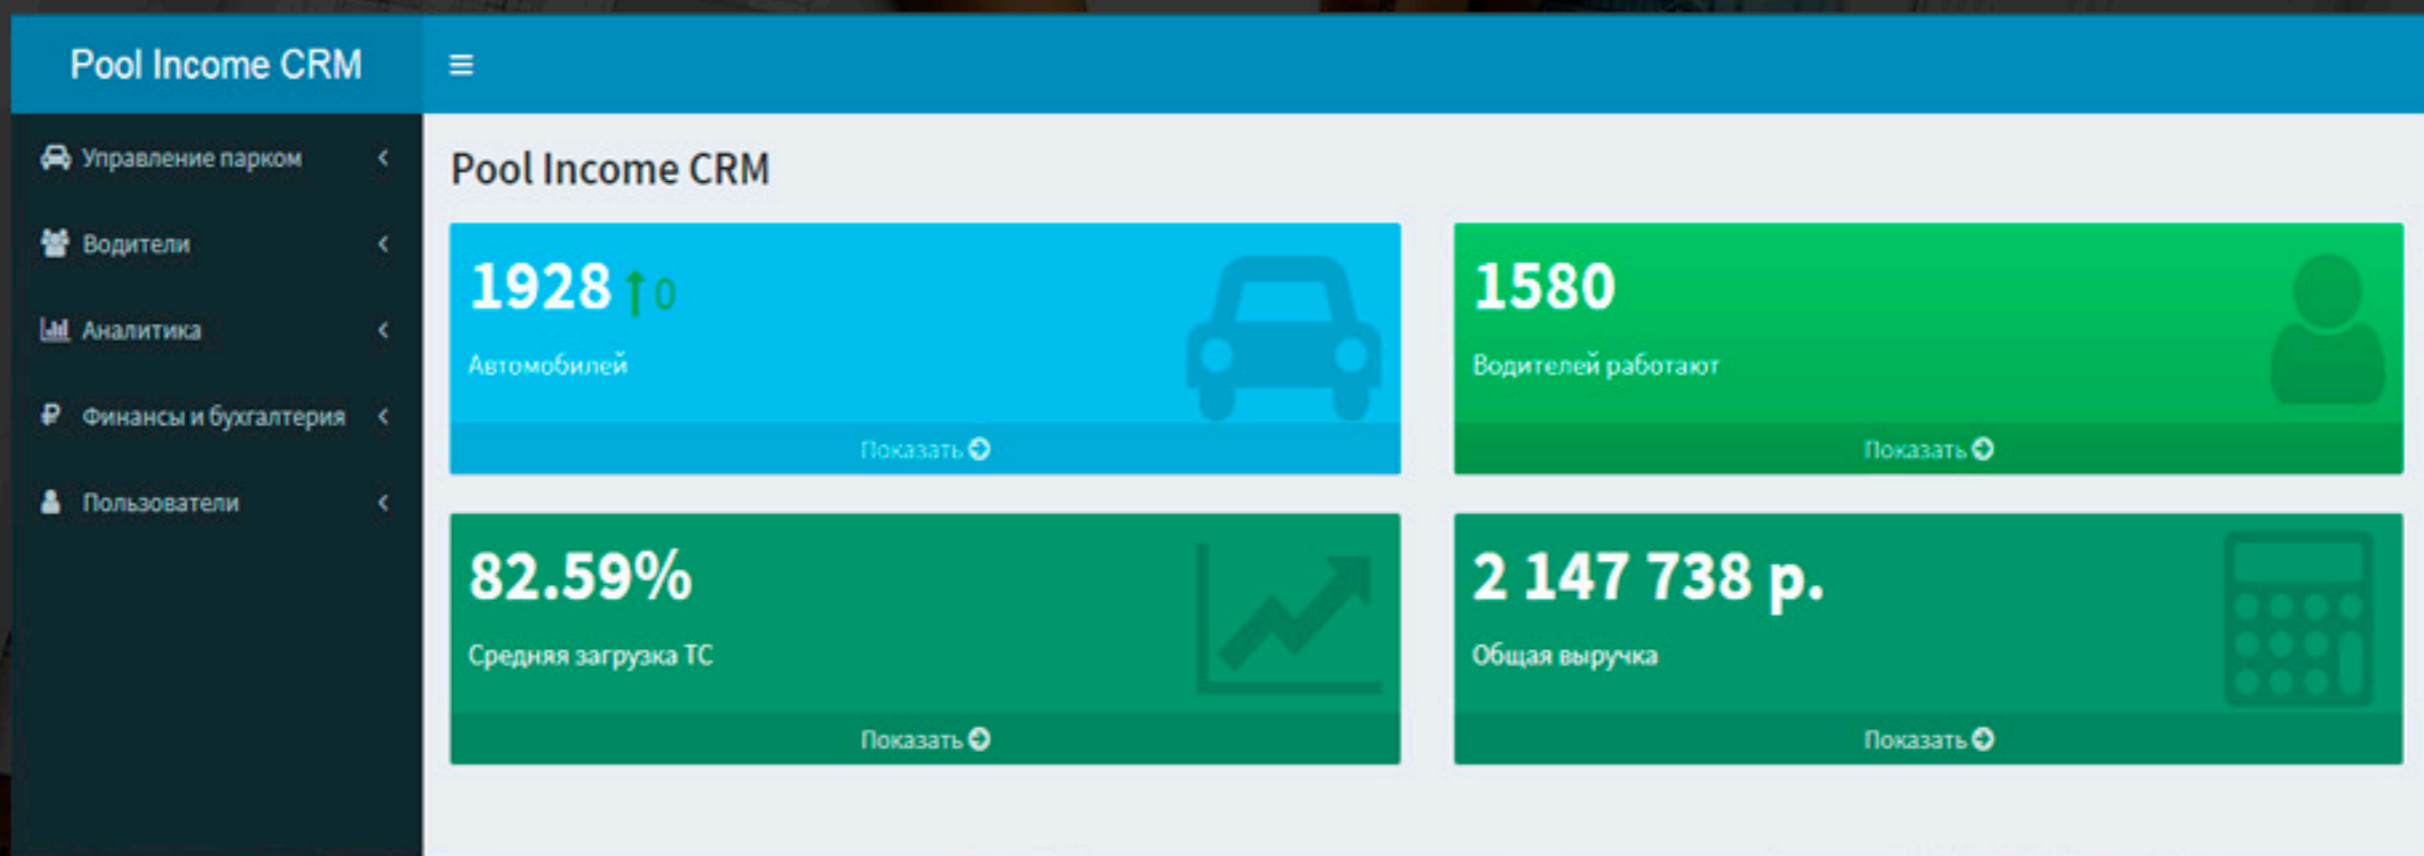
Pool Income CRM

≡

Управление парком

Водители

Аналитика

Финансы и бухгалтерия

Пользователи

Pool Income CRM

1928 ↑0

Автомобилей

Показать

1580

Водителей работают

Показать

82.59%

Средняя загрузка ТС

Показать

2 147 738 р.

Общая выручка

Показать